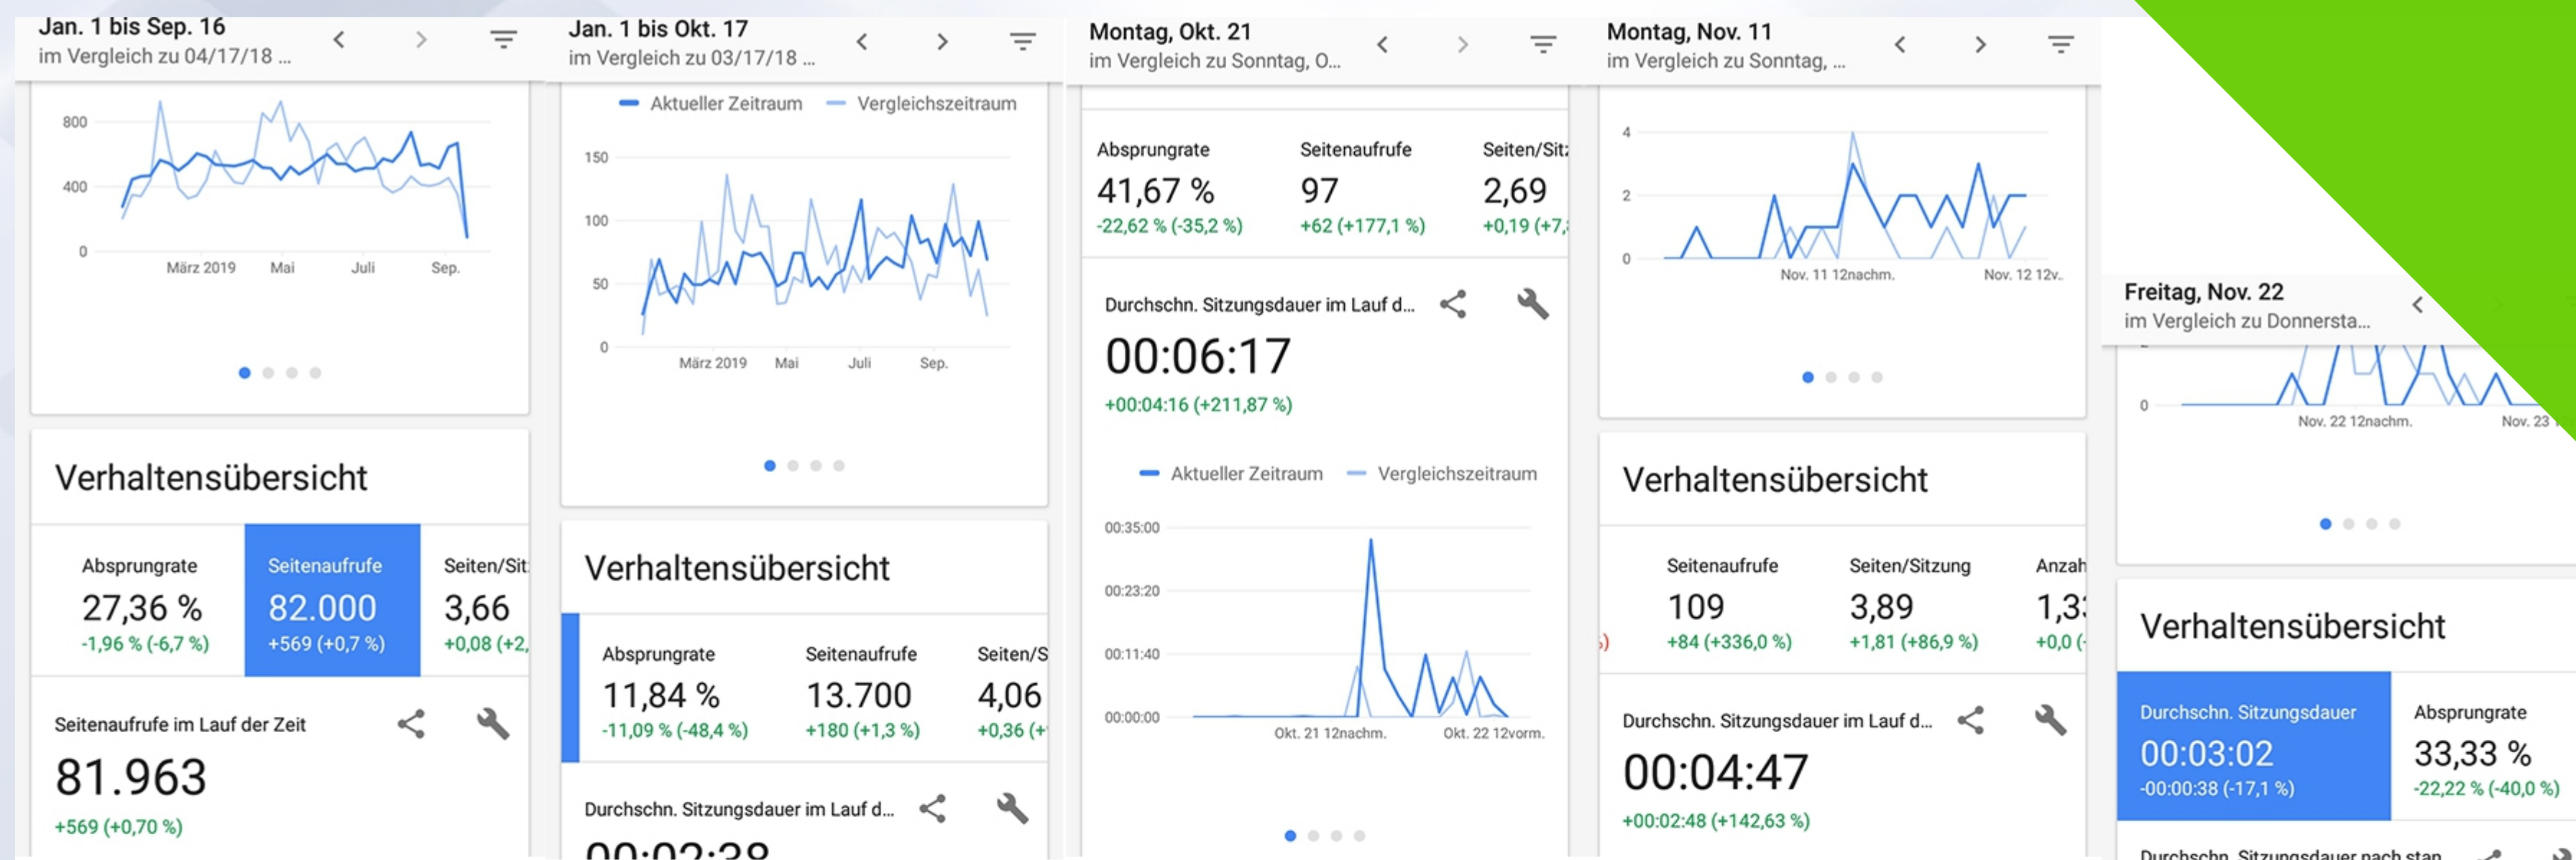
Jan. 1 bis Sep. 16
im Vergleich zu 04/17/18 ...

800
400
0
März 2019 Mai Juli Sep.

Verhaltensübersicht

Absprungrate
27,36 %
-1,96 % (-6,7 %)

Seitenaufrufe
82.000
+569 (+0,7 %)

Seiten/Sit
3,66
+0,08 (+2,

Seitenaufrufe im Lauf der Zeit
81.963
+569 (+0,70 %)

Jan. 1 bis Okt. 17
im Vergleich zu 03/17/18 ...

Aktueller Zeitraum Vergleichszeitraum
150
100
50
0
März 2019 Mai Juli Sep.

Verhaltensübersicht

Absprungrate
11,84 %
-11,09 % (-48,4 %)

Seitenaufrufe
13.700
+180 (+1,3 %)

Seiten/S
4,06
+0,36 (+

Durchschn. Sitzungsdauer im Lauf d...
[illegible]

Montag, Okt. 21
im Vergleich zu Sonntag, O...

Absprungrate
41,67 %
-22,62 % (-35,2 %)

Seitenaufrufe
97
+62 (+177,1 %)

Seiten/Sit
2,69
+0,19 (+7,

Durchschn. Sitzungsdauer im Lauf d...
00:06:17
+00:04:16 (+211,87 %)

Aktueller Zeitraum Vergleichszeitraum
00:35:00
00:23:20
00:11:40
00:00:00
Okt. 21 12nachm. Okt. 22 12vorm.

Montag, Nov. 11
im Vergleich zu Sonntag, ...

4
2
0
Nov. 11 12nachm. Nov. 12 12v..

Verhaltensübersicht

Seitenaufrufe
109
+84 (+336,0 %)

Seiten/Sitzung
3,89
+1,81 (+86,9 %)

Anzah
1,3
+0,0 (

Durchschn. Sitzungsdauer im Lauf d...
00:04:47
+00:02:48 (+142,63 %)

Freitag, Nov. 22
im Vergleich zu Donnersta...

0
Nov. 22 12nachm. Nov. 23

Verhaltensübersicht

Durchschn. Sitzungsdauer
00:03:02
-00:00:38 (-17,1 %)

Absprungrate
33,33 %
-22,22 % (-40,0 %)

Durchschn. Sitzungsdauer nach stan